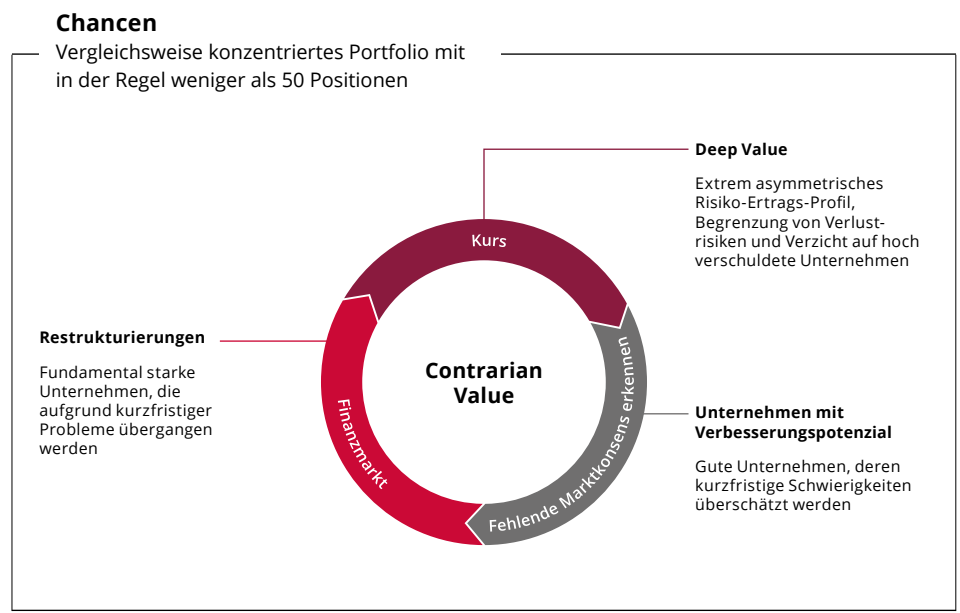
**Chancen**

Vergleichsweise konzentriertes Portfolio mit in der Regel weniger als 50 Positionen

**Deep Value**

Extrem asymmetrisches Risiko-Ertrags-Profil, Begrenzung von Verlustrisiken und Verzicht auf hoch verschuldete Unternehmen

Kurs

**Restrukturierungen**

Fundamental starke Unternehmen, die aufgrund kurzfristiger Probleme übergangen werden

**Contrarian Value**

Finanzmarkt

Fehlende Marktkonsens erkennen

**Unternehmen mit Verbesserungspotenzial**

Gute Unternehmen, deren kurzfristige Schwierigkeiten überschätzt werden